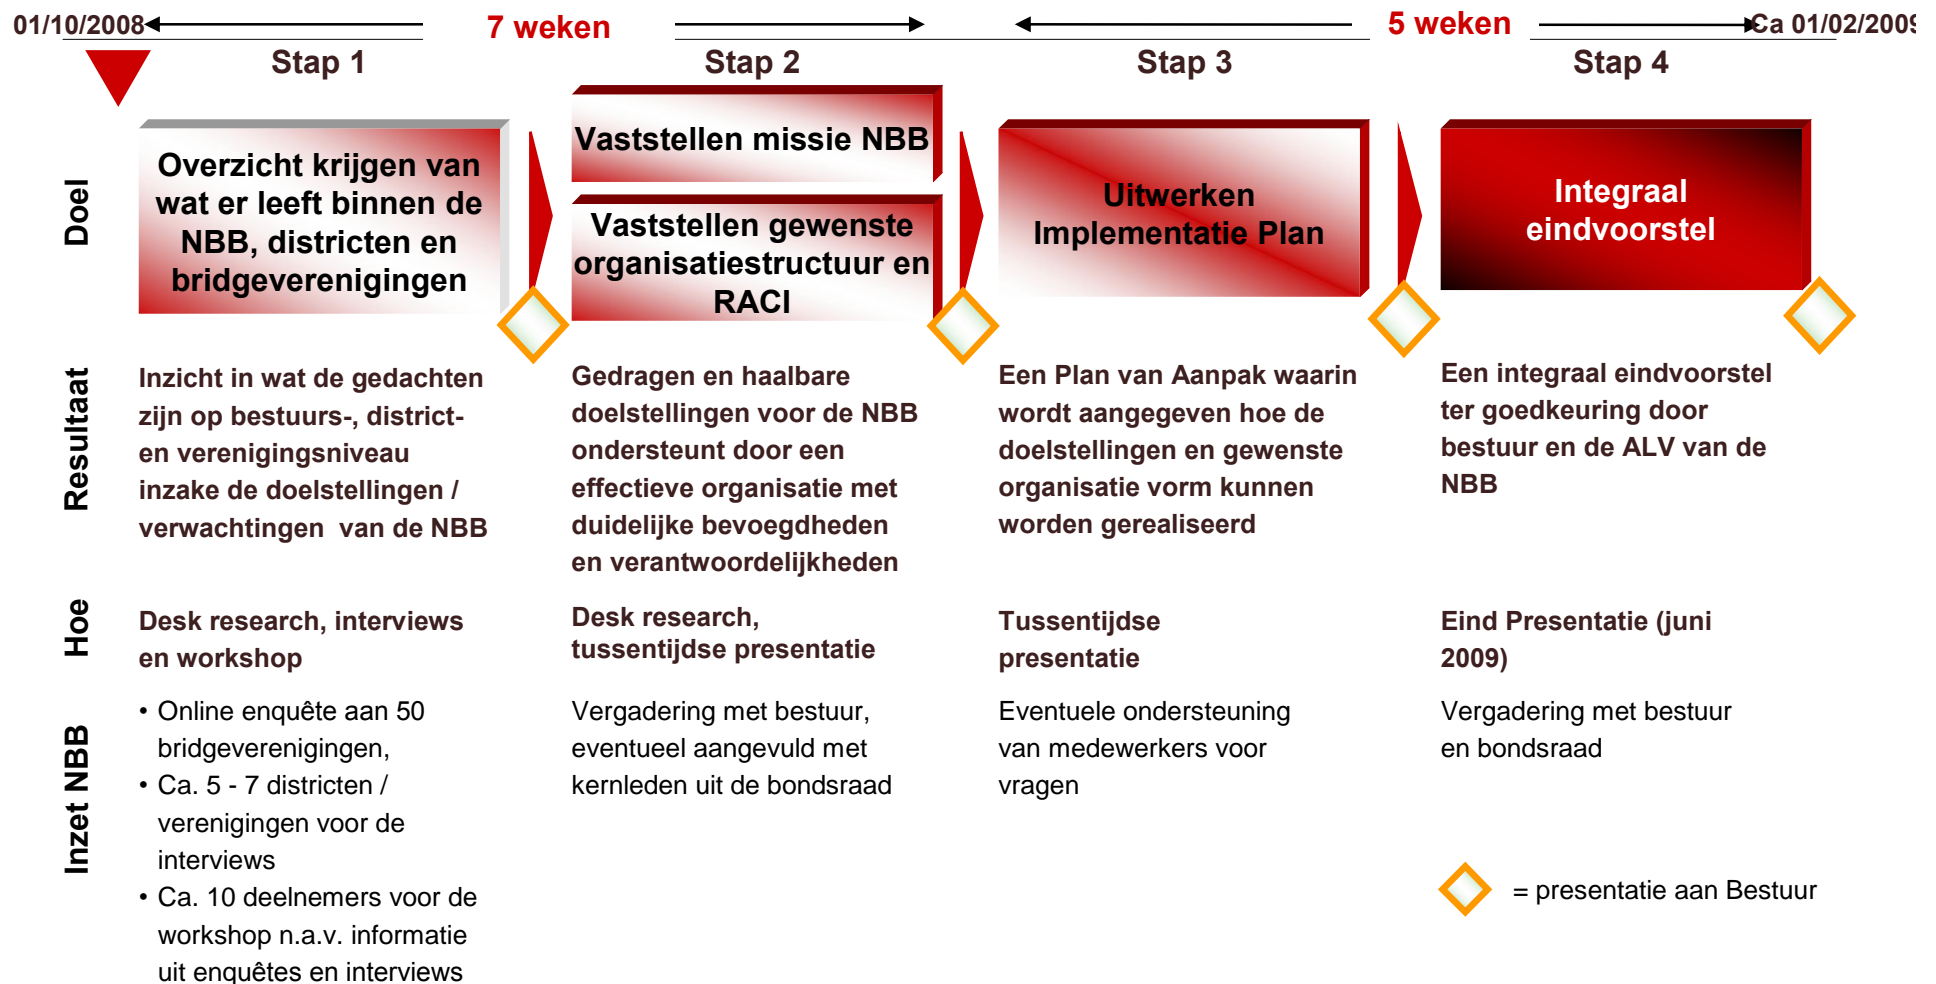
01/10/2008

7 weken

5 weken

Ca 01/02/2009

Stap 1

Stap 2

Stap 3

Stap 4

Doel

Overzicht krijgen van wat er leeft binnen de NBB, districten en bridgeverenigingen

Vaststellen missie NBB

Vaststellen gewenste organisatiestructuur en RACI

Uitwerken Implementatie Plan

Integraal eindvoorstel

Resultaat

Inzicht in wat de gedachten zijn op bestuurs-, district- en verenigingsniveau inzake de doelstellingen / verwachtingen van de NBB

Gedragen en haalbare doelstellingen voor de NBB ondersteunt door een effectieve organisatie met duidelijke bevoegdheden en verantwoordelijkheden

Een Plan van Aanpak waarin wordt aangegeven hoe de doelstellingen en gewenste organisatie vorm kunnen worden gerealiseerd

Een integraal eindvoorstel ter goedkeuring door bestuur en de ALV van de NBB

Hoe

Desk research, interviews en workshop

Desk research, tussentijdse presentatie

Tussentijdse presentatie

Eind Presentatie (juni 2009)

Inzet NBB

• Online enquête aan 50 bridgeverenigingen,
• Ca. 5 - 7 districten / verenigingen voor de interviews
• Ca. 10 deelnemers voor de workshop n.a.v. informatie uit enquêtes en interviews

Vergadering met bestuur, eventueel aangevuld met kernleden uit de bondsraad

Eventuele ondersteuning van medewerkers voor vragen

Vergadering met bestuur en bondsraad

= presentatie aan Bestuur